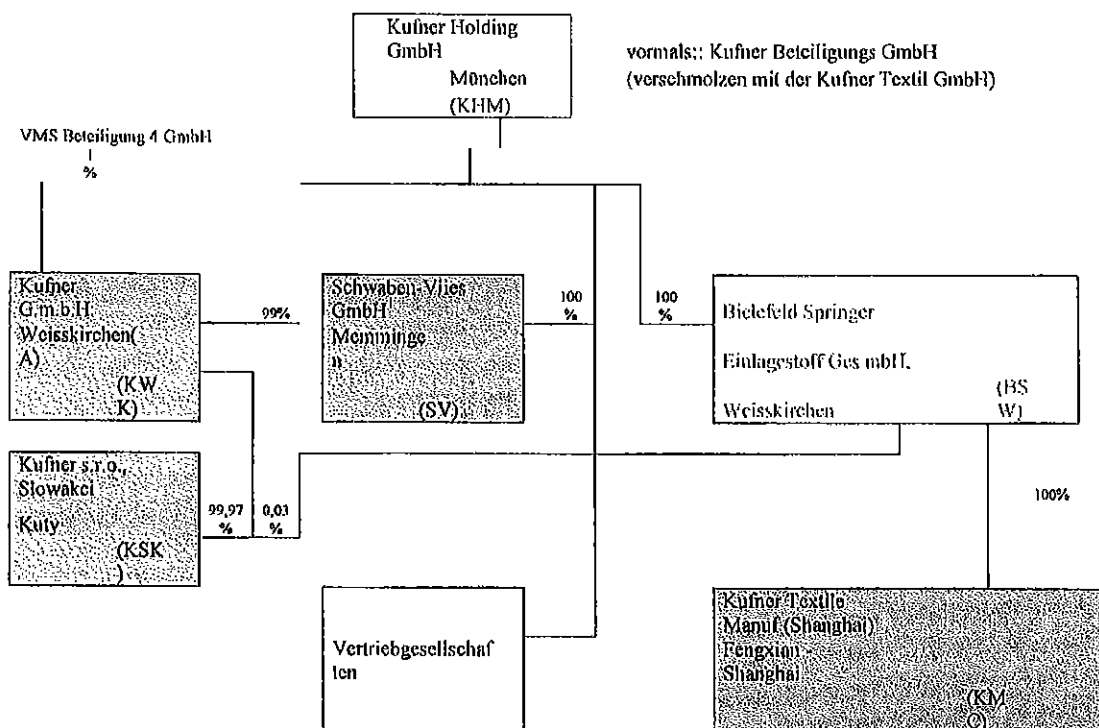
Kufner Holding GmbH
München
(KHM)

vormals:: Kufner Beteiligungs GmbH
(verschmolzen mit der Kufner Textil GmbH)

VMS Beteiligung 4 GmbH
1
%

Kufner G.m.b.H Weisskirchen(A)
(KWK)

99%

Schwaben-Vlies GmbH Memmingen
(SV)

100
%

100
%

Bielefeld Springer
Einlagestoff Ges mbH.
Weisskirchen
(BSW)

Kufner s.r.o., Slowakei
Kuty
(KSK)

99,97
%

0,03
%

100%

Vertriebgesellschaften

Kufner Textile Manuf (Shanghai)
Fengxian -
Shanghai
(KMC)